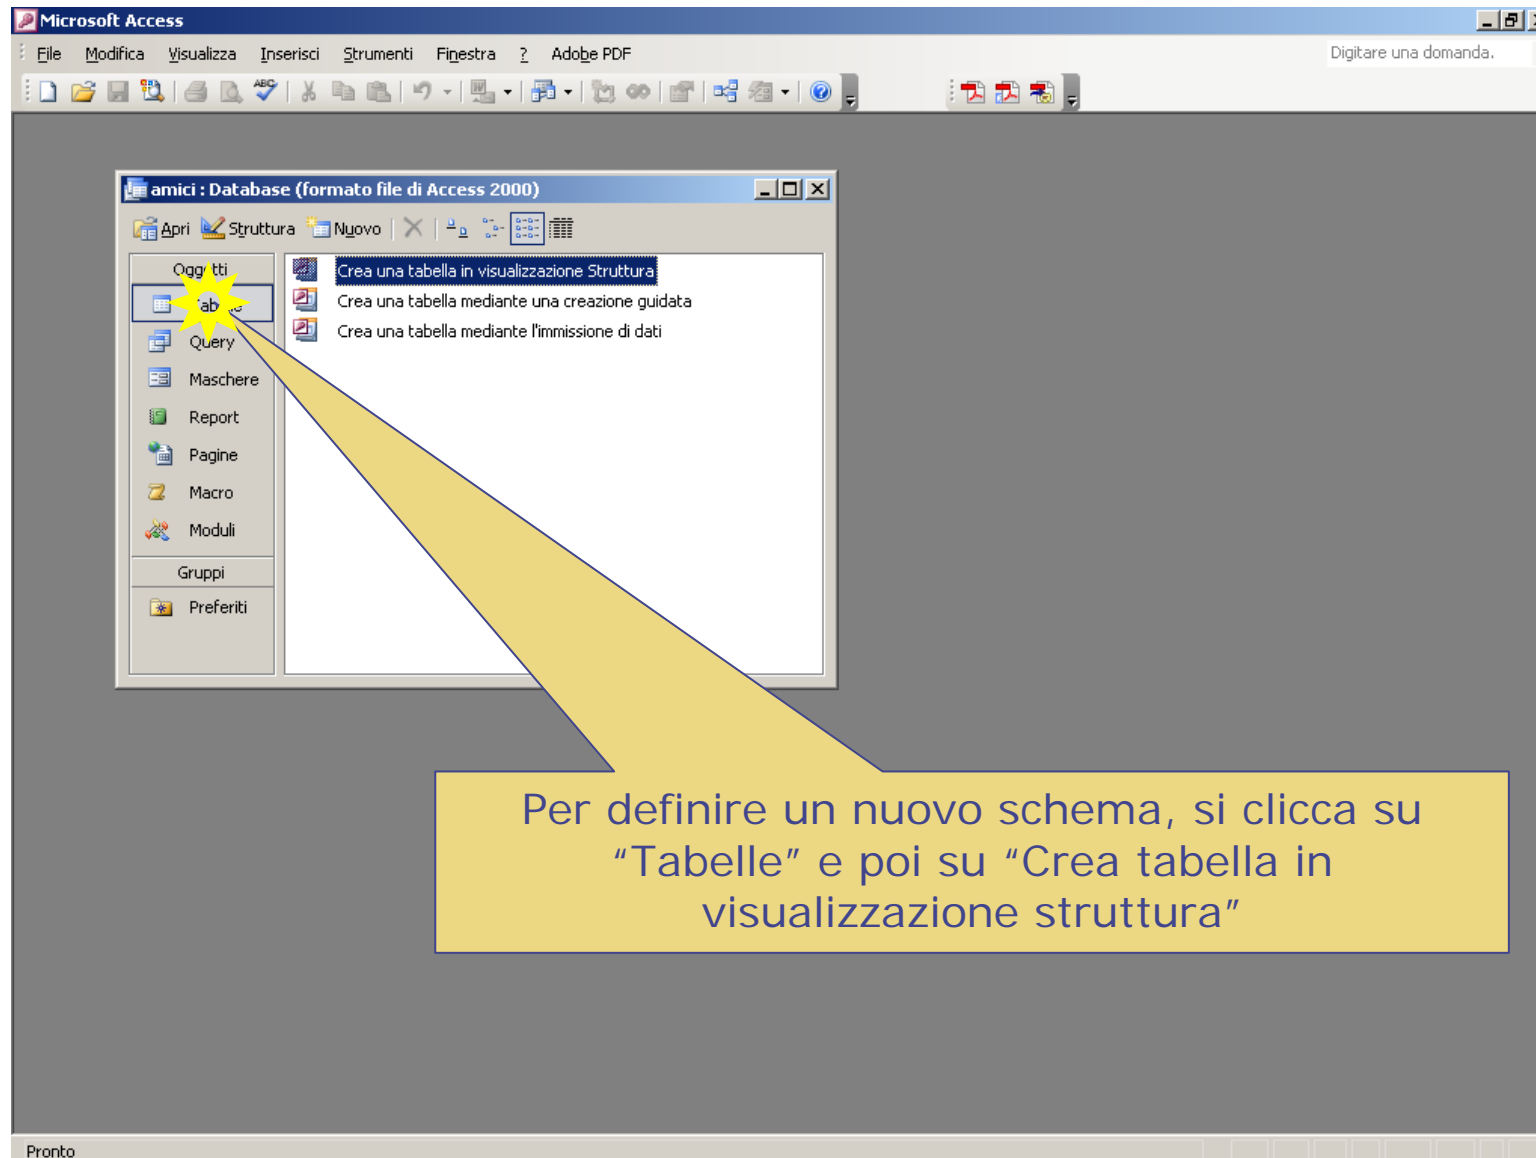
Microsoft Access

File Modifica Visualizza Inserisci Strumenti Finestra ? Adobe PDF

Digitare una domanda.

amici : Database (formato file di Access 2000)

Apri Struttura Nuovo

Ogg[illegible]tti
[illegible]
Query
Maschere
Report
Pagine
Macro
Moduli
Gruppi
Preferiti

Crea una tabella in visualizzazione Struttura
Crea una tabella mediante una creazione guidata
Crea una tabella mediante l'immissione di dati

Per definire un nuovo schema, si clicca su “Tabelle” e poi su “Crea tabella in visualizzazione struttura”

Pronto